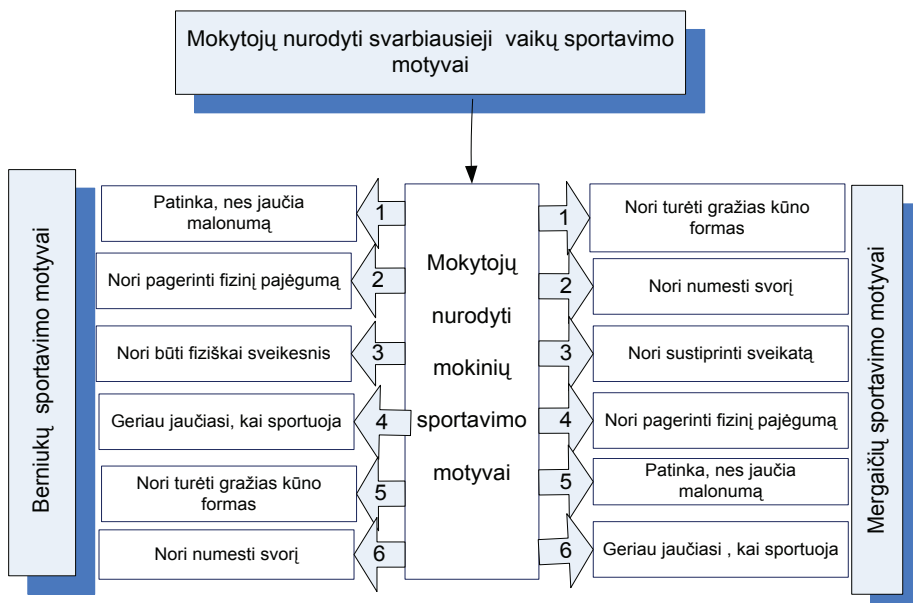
Mokytojų nurodyti svarbiausieji vaikų sportavimo motyvai

Berniukų sportavimo motyvai

Patinka, nes jaučia malonumą
1
Nori pagerinti fizinį pajėgumą
2
Nori būti fiziškai sveikesnis
3
Geriau jaučiasi, kai sportuoja
4
Nori turėti gražias kūno formas
5
Nori numesti svorį
6

Mokytojų nurodyti mokinių sportavimo motyvai

1
Nori turėti gražias kūno formas
2
Nori numesti svorį
3
Nori sustiprinti sveikatą
4
Nori pagerinti fizinį pajėgumą
5
Patinka, nes jaučia malonumą
6
Geriau jaučiasi , kai sportuoja

Mergaičių sportavimo motyvai